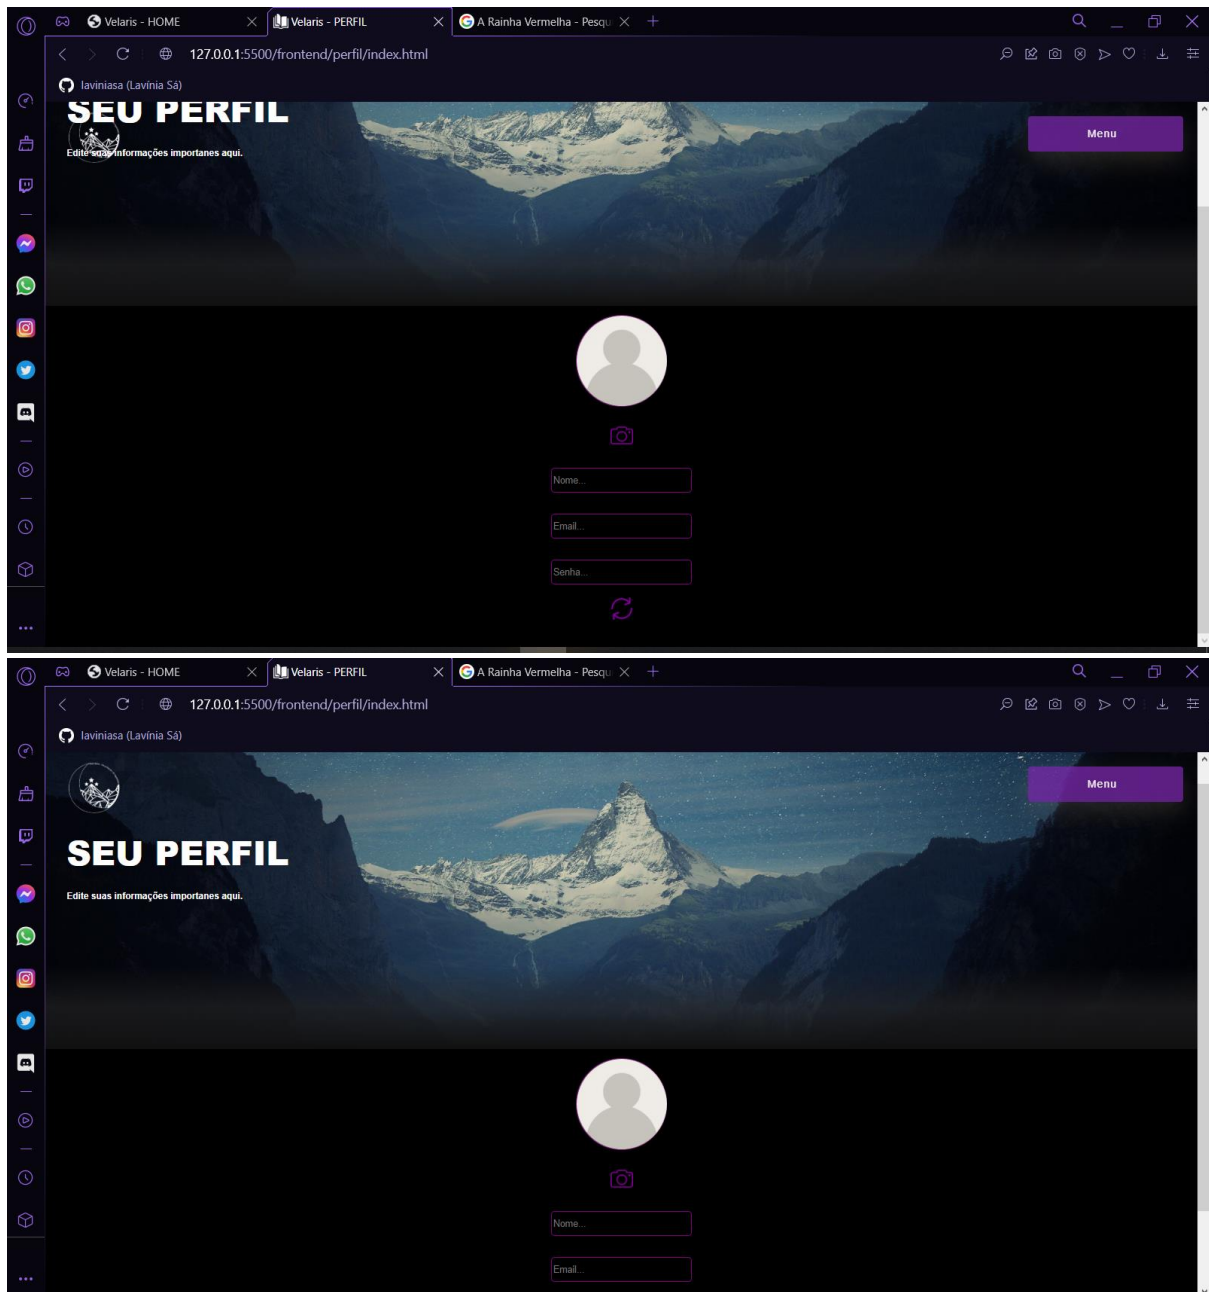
Velaris - HOME
Velaris - PERFIL
A Rainha Vermelha - Pesqu
127.0.0.1:5500/frontend/perfil/index.html
laviniasa (Lavínia Sá)

SEU PERFIL
Edite suas informações importanes aqui.

Menu

Nome...
Email...
Senha...

Velaris - HOME
Velaris - PERFIL
A Rainha Vermelha - Pesqu
127.0.0.1:5500/frontend/perfil/index.html
laviniasa (Lavínia Sá)

Menu

SEU PERFIL
Edite suas informações importanes aqui.

Nome...
Email...